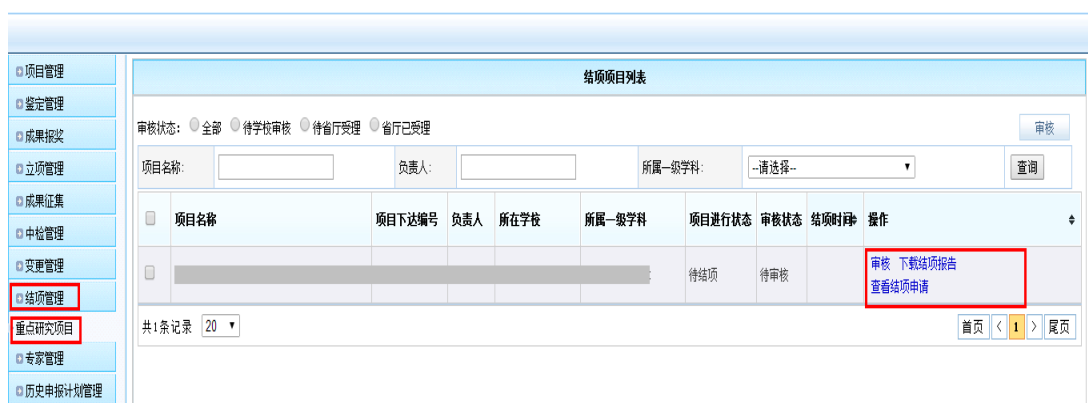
项目管理
鉴定管理
成果报奖
立项管理
成果征集
中检管理
变更管理
结项管理
重点研究项目
专家管理
历史申报计划管理

结项项目列表

审核状态: 全部 待学校审核 待省厅受理 省厅已受理

审核

项目名称: 负责人: 所属一级学科: --请选择-- 查询

| | 项目名称 | 项目下达编号 | 负责人 | 所在学校 | 所属一级学科 | 项目进行状态 | 审核状态 | 结项时间 | 操作 |
|---|---|---|---|---|---|---|---|---|---|
| | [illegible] | | | | | 待结项 | 待审核 | | 审核 下载结项报告 查看结项申请 |

共1条记录 20

首页 < 1 > 尾页